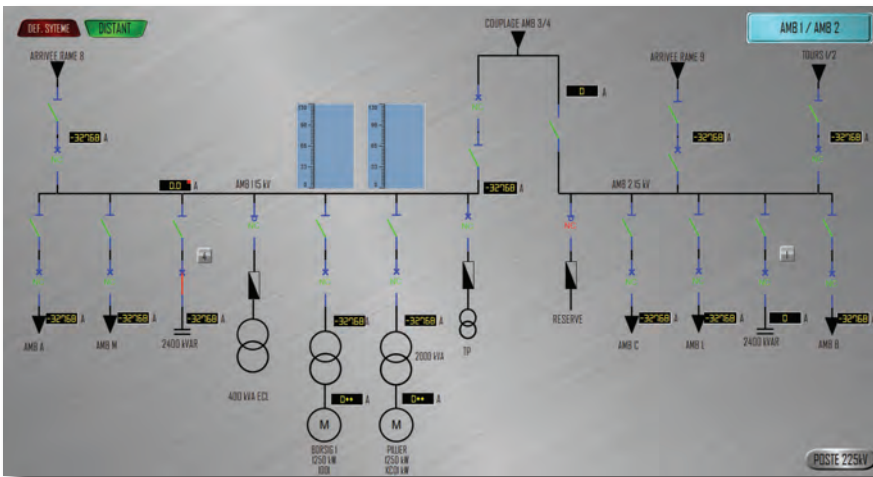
DEF. SYTEME
DISTANT

COUPLAGE AMB 3/4

AMB 1 / AMB 2

ARRIVEE RAME 8

ARRIVEE RAME 9

TOURS 1/2

-32768 A

0 A

-32768 A

-32768 A

0.0 A

AMB 1 15 kV

-32768 A

AMB 2 15 kV

AMB A
-32768 A

AMB M
-32768 A

2400 kVAR
-32768 A

400 kVA ECL

-32768 A
0** A
BORSIG 1
1250 kW

-32768 A
2000 kVA
0** A
PILLER
1250 kW

TP

RESERVE

AMB C
-32768 A

AMB L
-32768 A

2400 kVAR
0 A

AMB B
-32768 A

POSTE 225kV